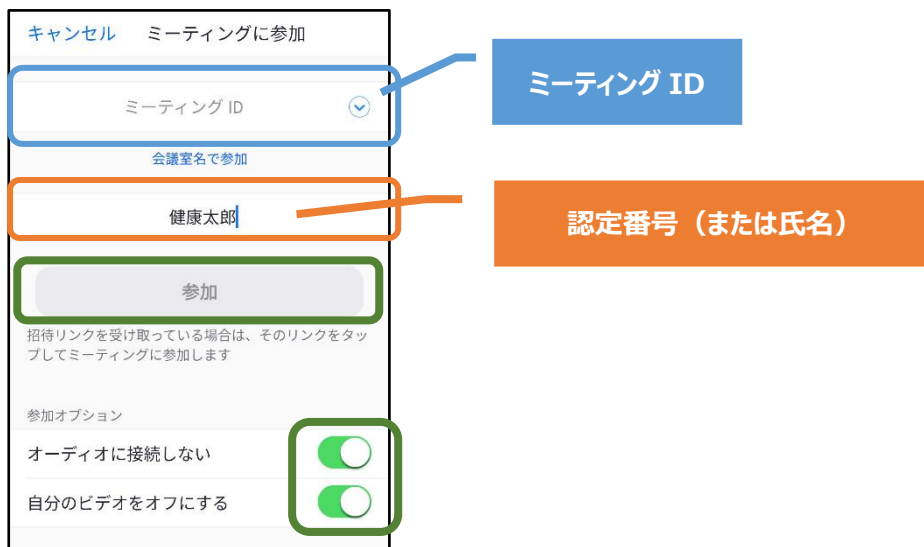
キャンセル　ミーティングに参加

ミーティング ID

会議室名で参加

健康太郎

参加

招待リンクを受け取っている場合は、そのリンクをタップしてミーティングに参加します

参加オプション

オーディオに接続しない

自分のビデオをオフにする

ミーティング ID

認定番号（または氏名）